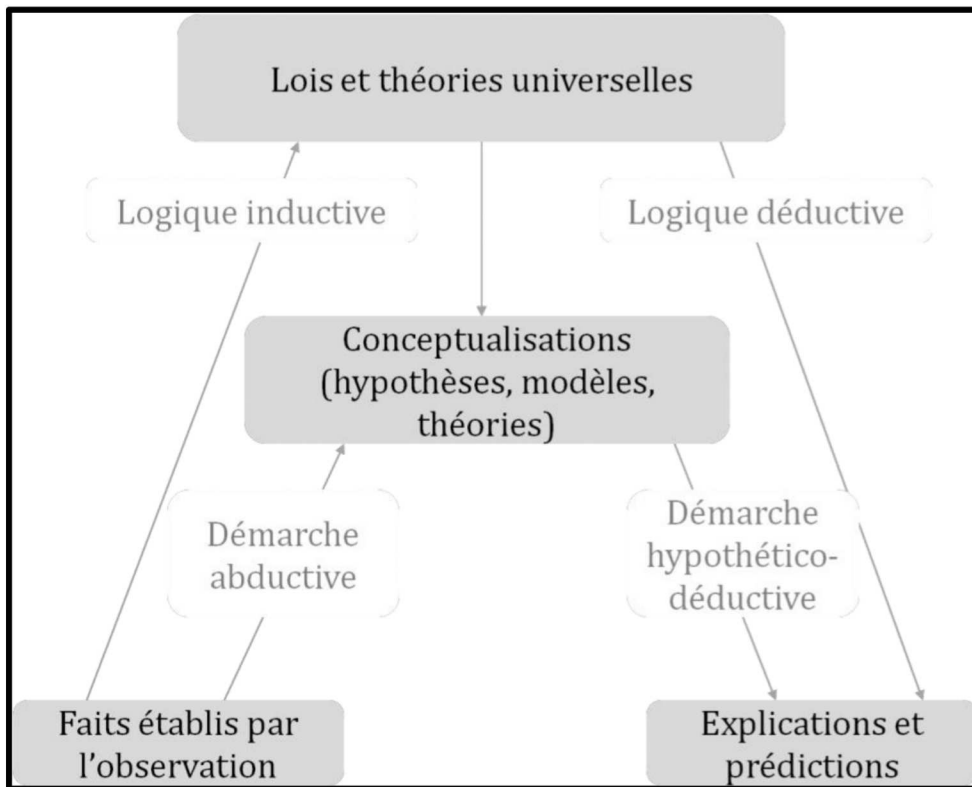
Lois et théories universelles

Logique inductive

Logique déductive

Conceptualisations (hypothèses, modèles, théories)

Démarche abductive

Démarche hypothético-déductive

Faits établis par l'observation

Explications et prédictions